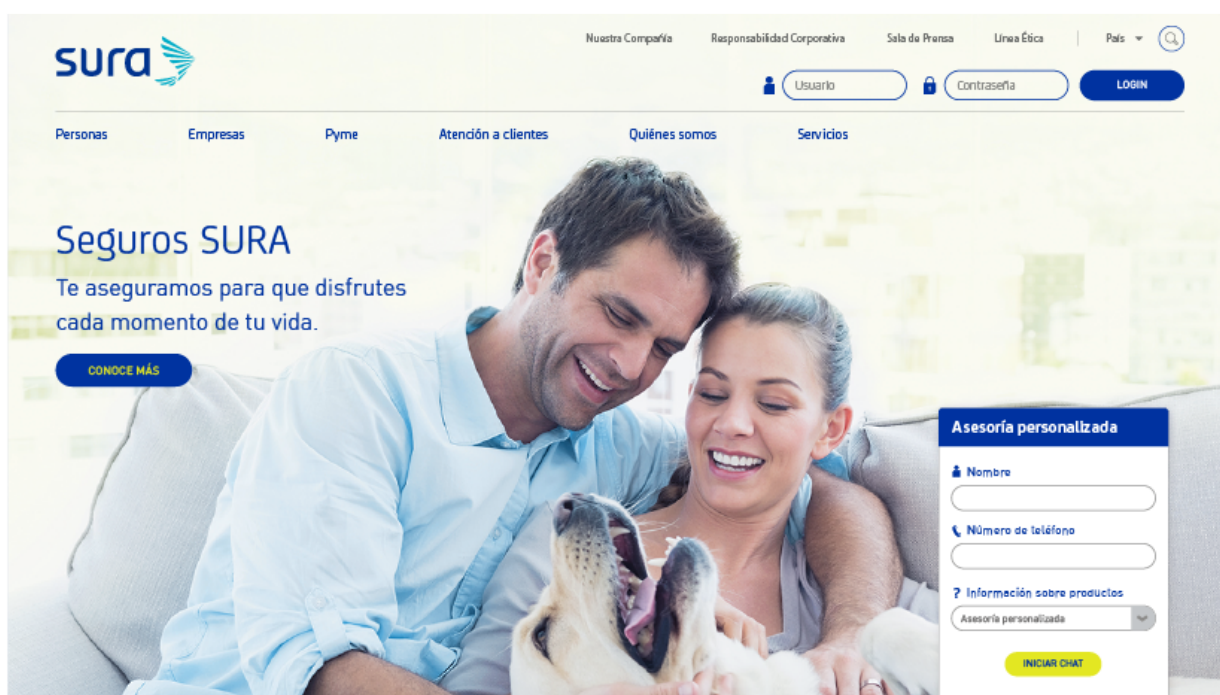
sura

Nuestra Compañía Responsabilidad Corporativa Sala de Prensa Línea Ética País

Usuario Contraseña LOGIN

Personas Empresas Pyme Atención a clientes Quiénes somos Servicios

Seguros SURA

Te aseguramos para que disfrutes cada momento de tu vida.

CONOCE MÁS

Asesoría personalizada

Nombre

Número de teléfono

? Información sobre productos

Asesoría personalizada

INICIAR CHAT